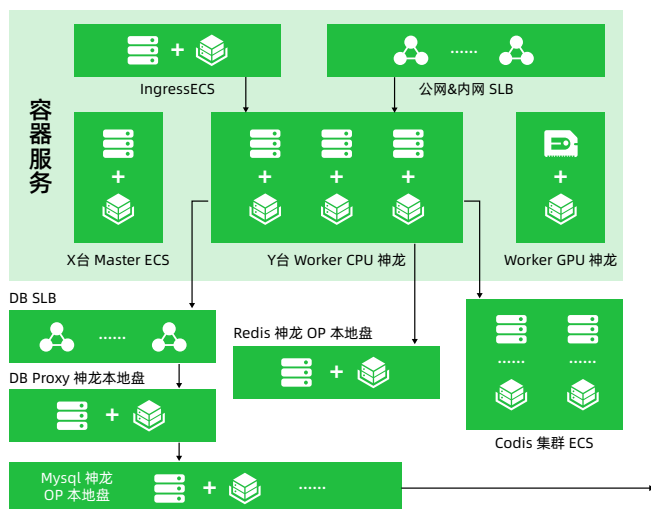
容器服务

+

IngressECS

......

公网&内网 SLB

+

+ + +

+

X台 Master ECS

Y台 Worker CPU 神龙

Worker GPU 神龙

DB SLB

......

Redis 神龙 OP 本地盘

+

DB Proxy 神龙本地盘

+

......

......

Codis 集群 ECS

Mysql 神龙 OP 本地盘

+

......